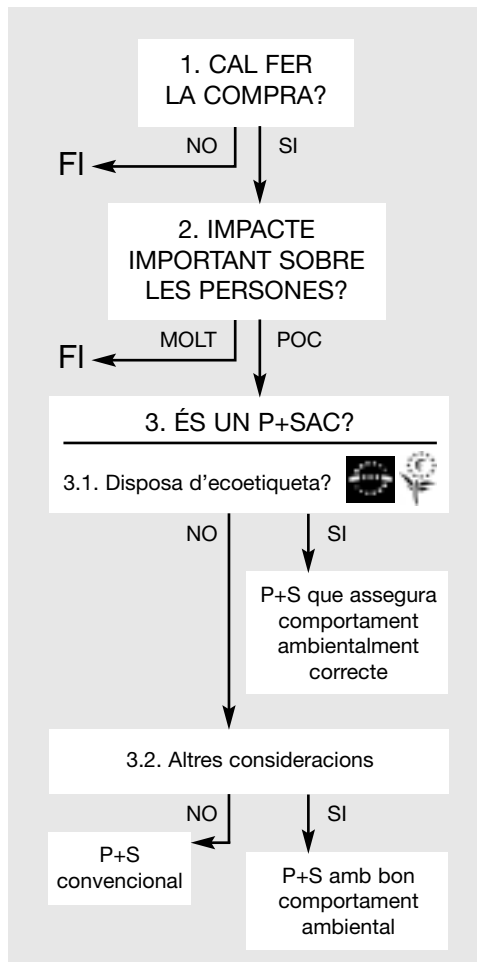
1. CAL FER LA COMPRA?

NO

SI

FI

2. IMPACTE IMPORTANT SOBRE LES PERSONES?

MOLT

POC

FI

3. ÉS UN P+SAC?

3.1. Disposa d'ecoetiqueta?

NO

SI

P+S que assegura comportament ambientalment correcte

3.2. Altres consideracions

NO

SI

P+S convencional

P+S amb bon comportament ambiental